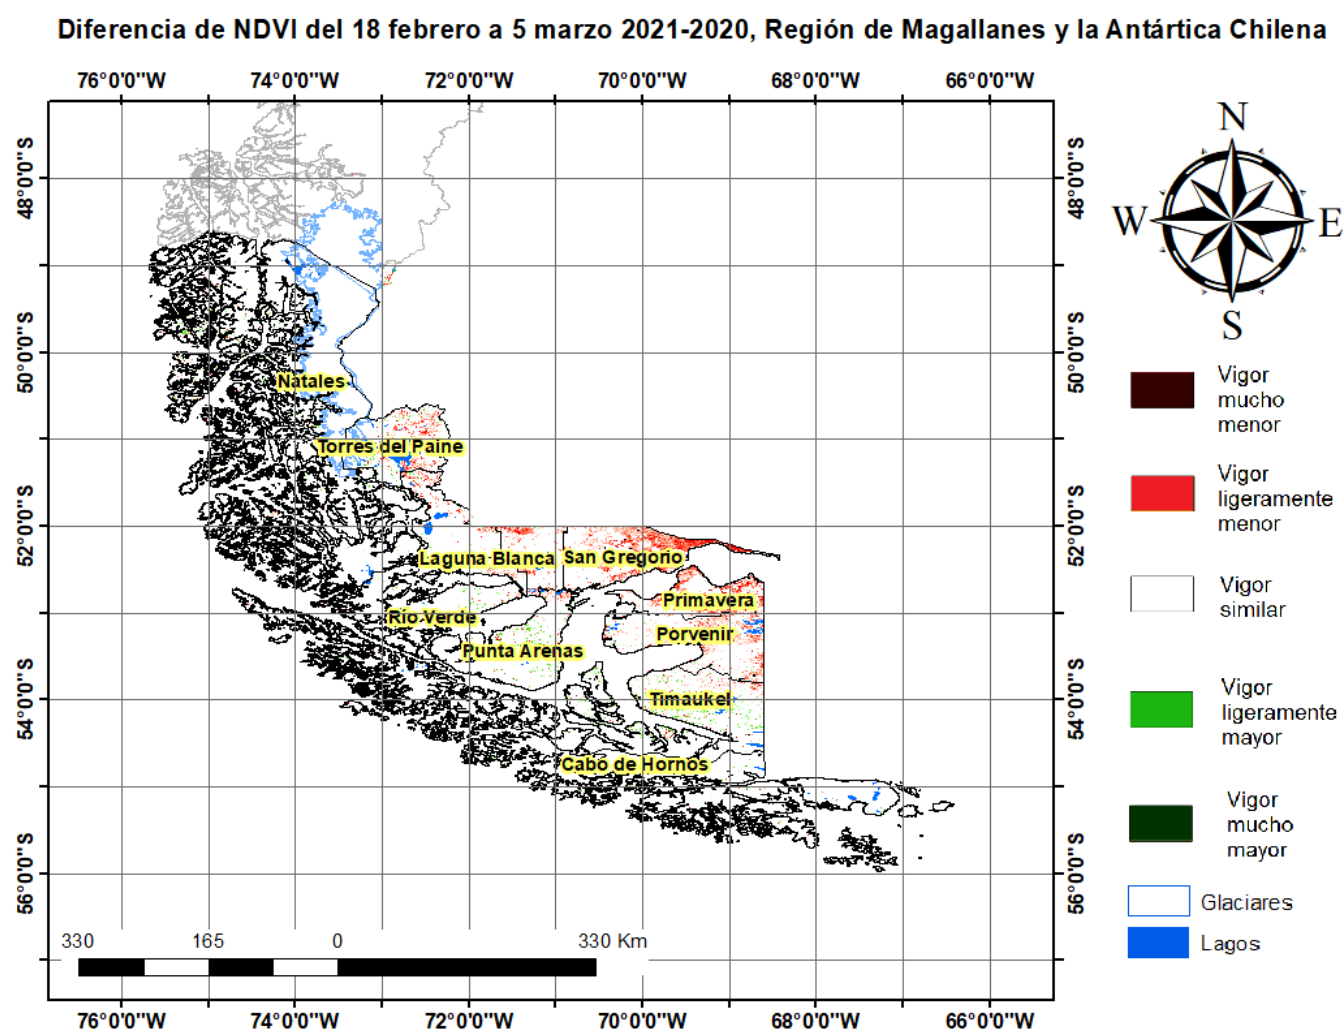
Diferencia de NDVI del 18 febrero a 5 marzo 2021-2020, Región de Magallanes y la Antártica Chilena

76°0'0"W 74°0'0"W 72°0'0"W 70°0'0"W 68°0'0"W 66°0'0"W

48°0'0"S
50°0'0"S
52°0'0"S
54°0'0"S
56°0'0"S

48°0'0"S
50°0'0"S
52°0'0"S
54°0'0"S
56°0'0"S

Natales
Torres del Paine
Laguna Blanca
San Gregorio
Primavera
Río Verde
Porvenir
Punta Arenas
Timaukel
Cabo de Hornos

N
W
E
S

Vigor mucho menor
Vigor ligeramente menor
Vigor similar
Vigor ligeramente mayor
Vigor mucho mayor
Glaciares
Lagos

330 165 0 330 Km

76°0'0"W 74°0'0"W 72°0'0"W 70°0'0"W 68°0'0"W 66°0'0"W